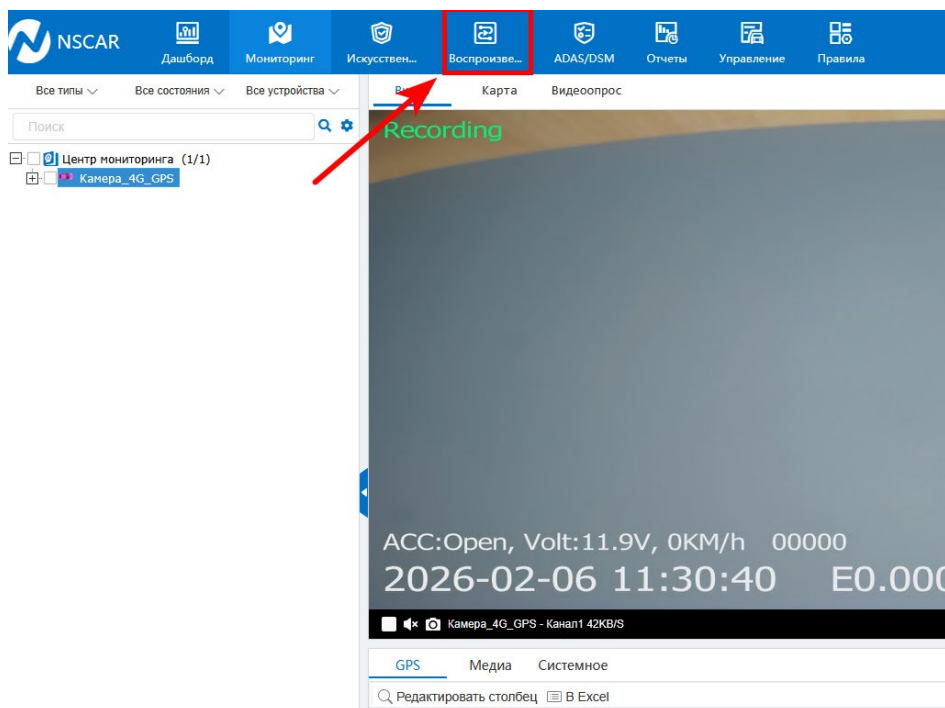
NSCAR

Дашборд

Мониторинг

Искусствен...

Воспроизве...

ADAS/DSM

Отчеты

Управление

Правила

Все типы

Все состояния

Все устройства

Поиск

Центр мониторинга (1/1)

Камера_4G_GPS

Ви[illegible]

Карта

Видеоопрос

Recording

ACC:Open, Volt:11.9V, 0KM/h 00000

2026-02-06 11:30:40 E0.000

Камера_4G_GPS - Канал1 42KB/S

GPS

Медиа

Системное

Редактировать столбец

В Excel